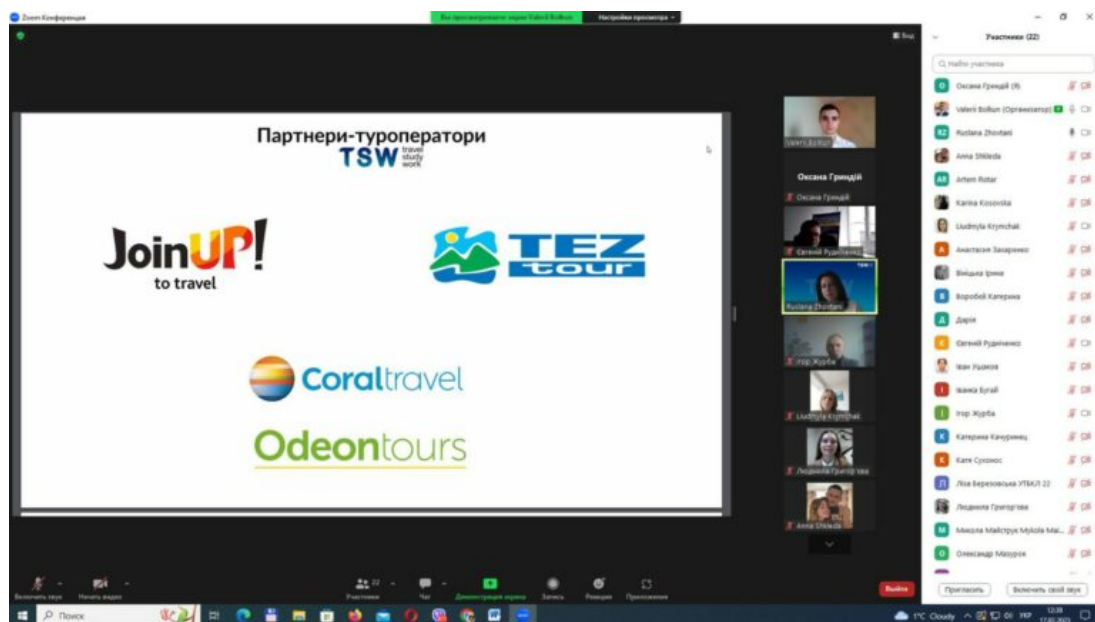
Zoom Конференция

Вы просматриваете экран Valerii Bolkun Настройки просмотра

Вид

Партнери-туроператори

TSW travel study work

JoinUP! to travel

TEZ tour

Coraltravel

Odeontours

Valerii Bolkun

Оксана Гриндій

Оксана Гриндій

Євгеній Рудніченко

Ruslana Zhovtani

Ігор Журба

Liudmyla Krymchak

Людмила Григор'єва

Anna Shkleda

Участники (22)

Найти участника

Оксана Гриндій (Я)

Valerii Bolkun (Организатор)

Ruslana Zhovtani

Anna Shkleda

Artem Rotar

Karina Kosovska

Liudmyla Krymchak

Анастасия Захарченко

Вінцька Ірина

Воробей Катерина

Дарія

Євгеній Рудніченко

Іван Ушаков

Іванка Бугай

Ігор Журба

Катерина Качуримець

Катя Сухонос

Ліза Березовська УТБКЛ-22

Людмила Григор'єва

Микола Майструк Mykola Mai...

Олександр Мазурок

Пригласить

Включить свой звук

Включить звук

Начать видео

22 Участники

Чат

Демонстрация экрана

Запись

Реакции

Приложения

Выйти

Поиск

1°C Cloudy

УКР

12:38